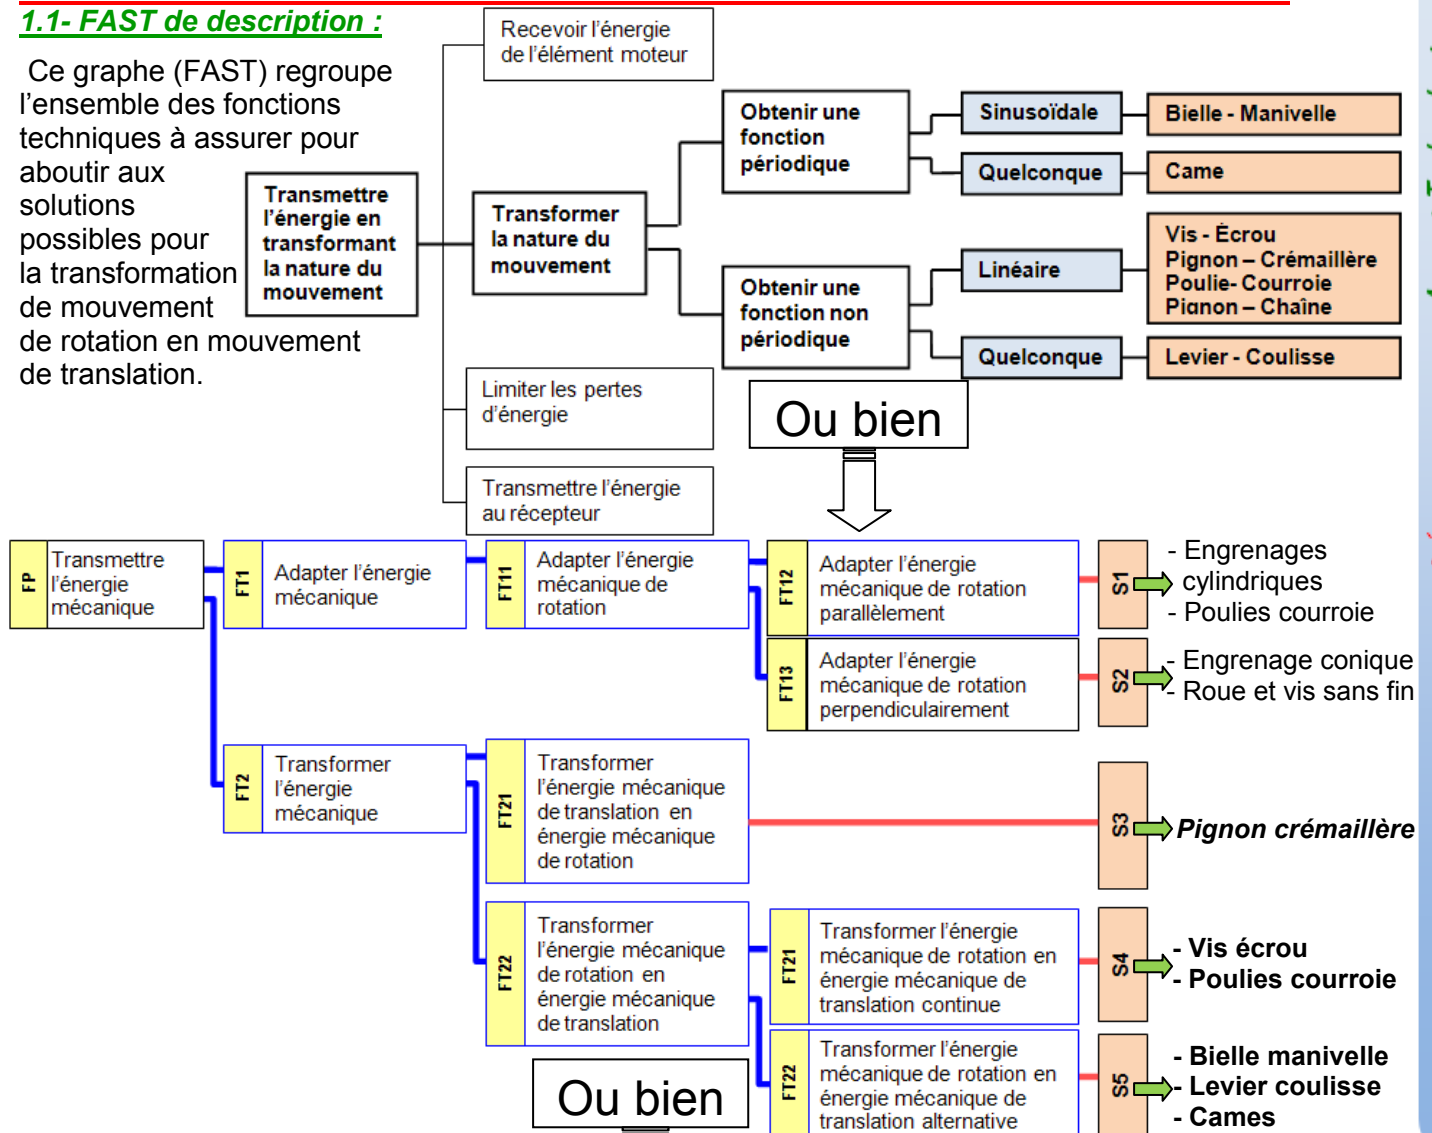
1.1- FAST de description :

Ce graphe (FAST) regroupe l'ensemble des fonctions techniques à assurer pour aboutir aux solutions possibles pour la transformation de mouvement de rotation en mouvement de translation.

Transmettre l'énergie en transformant la nature du mouvement

Recevoir l'énergie de l'élément moteur

Transformer la nature du mouvement

Obtenir une fonction périodique

Sinusoïdale

Bielle - Manivelle

Quelconque

Came

Obtenir une fonction non périodique

Linéaire

Vis - Écrou
Pignon – Crémaillère
Poulie- Courroie
Pignon – Chaîne

Quelconque

Levier - Coulisse

Limiter les pertes d'énergie

Transmettre l'énergie au récepteur

Ou bien

FP Transmettre l'énergie mécanique

FT1 Adapter l'énergie mécanique

FT11 Adapter l'énergie mécanique de rotation

FT12 Adapter l'énergie mécanique de rotation parallèlement

S1 - Engrenages cylindriques
- Poulies courroie

FT13 Adapter l'énergie mécanique de rotation perpendiculairement

S2 - Engrenage conique
- Roue et vis sans fin

FT2 Transformer l'énergie mécanique

FT21 Transformer l'énergie mécanique de translation en énergie mécanique de rotation

S3 Pignon crémaillère

FT22 Transformer l'énergie mécanique de rotation en énergie mécanique de translation

FT21 Transformer l'énergie mécanique de rotation en énergie mécanique de translation continue

S4 - Vis écrou
- Poulies courroie

FT22 Transformer l'énergie mécanique de rotation en énergie mécanique de translation alternative

S5 - Bielle manivelle
- Levier coulisse
- Cames

Ou bien